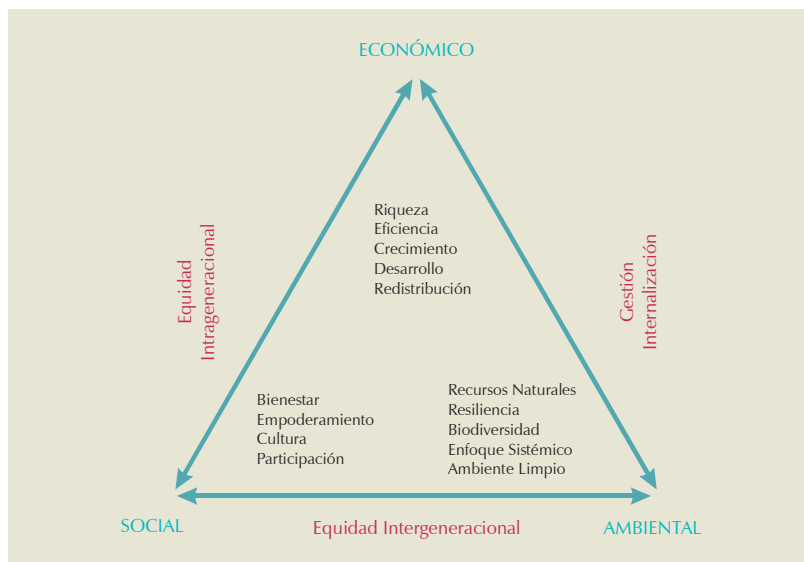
ECONÓMICO

Equidad
Intrageneracional

Riqueza
Eficiencia
Crecimiento
Desarrollo
Redistribución

Gestión
Internalización

Bienestar
Empoderamiento
Cultura
Participación

Recursos Naturales
Resiliencia
Biodiversidad
Enfoque Sistémico
Ambiente Limpio

SOCIAL

Equidad Intergeneracional

AMBIENTAL